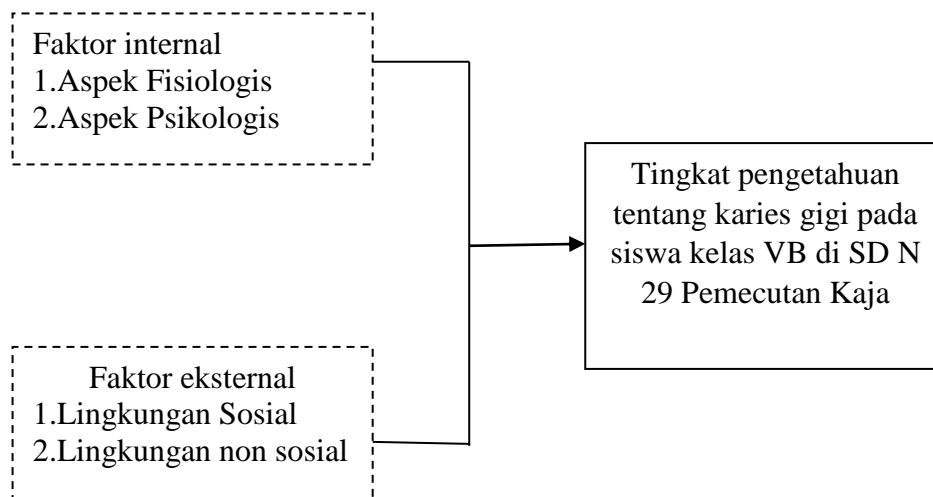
Faktor internal
1.Aspek Fisiologis
2.Aspek Psikologis

Faktor eksternal
1.Lingkungan Sosial
2.Lingkungan non sosial

Tingkat pengetahuan tentang karies gigi pada siswa kelas VB di SD N 29 Pemecutan Kaja